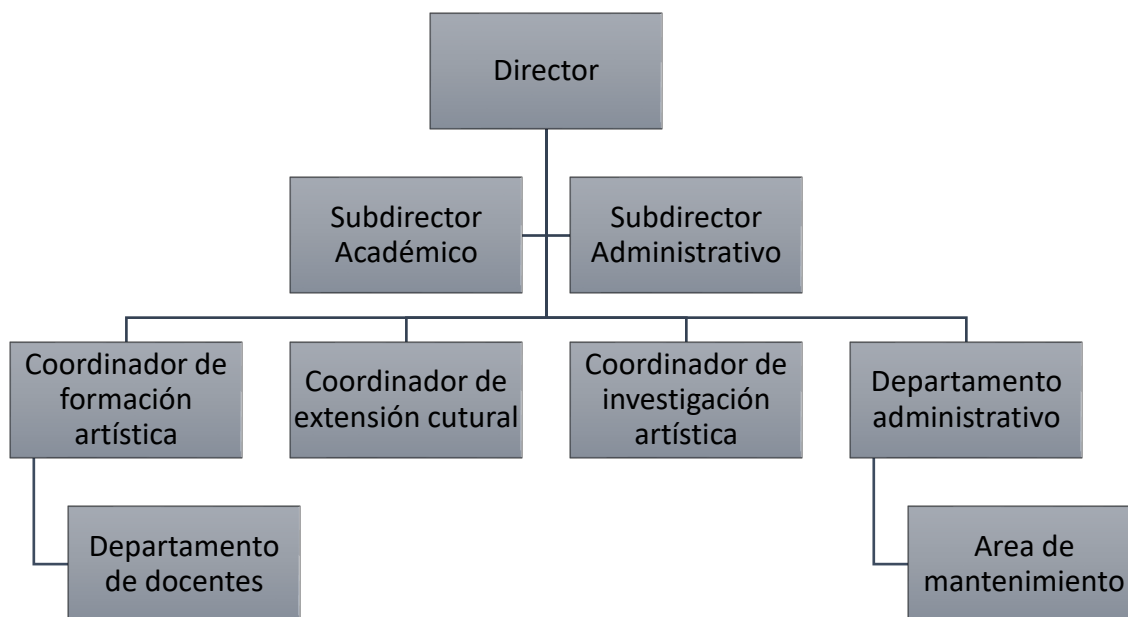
Director

Subdirector Académico

Subdirector Administrativo

Coordinador de formación artística

Coordinador de extensión cutural

Coordinador de investigación artística

Departamento administrativo

Departamento de docentes

Area de mantenimiento